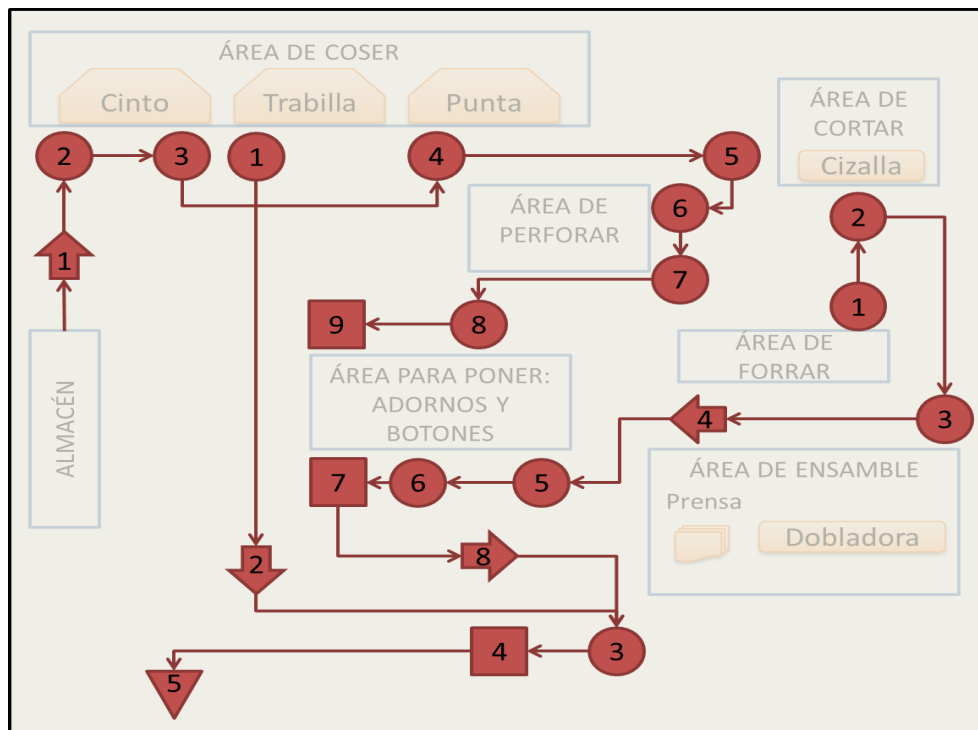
ÁREA DE COSER

Cinto

Trabilla

Punta

2

3

1

4

5

ÁREA DE CORTAR

Cizalla

ÁREA DE PERFORAR

6

7

2

1

1

ALMACÉN

9

8

1

ÁREA DE FORRAR

ÁREA PARA PONER: ADORNOS Y BOTONES

4

3

7

6

5

ÁREA DE ENSAMBLE

Prensa

Dobladora

8

2

4

3

5